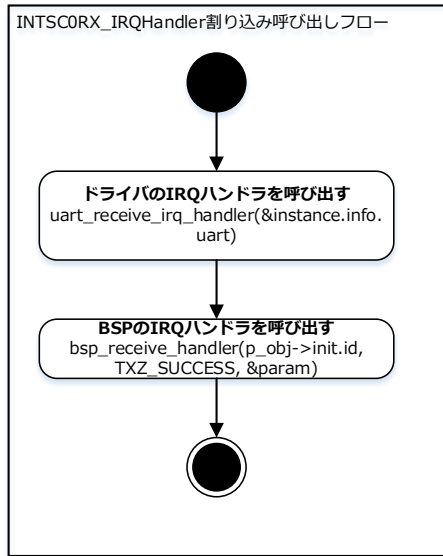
INTSC0RX_IRQHandler割り込み呼び出しフロー

ドライバのIRQハンドラを呼び出す
uart_receive_irq_handler(&instance.info.uart)

BSPのIRQハンドラを呼び出す
bsp_receive_handler(p_obj->init.id, TXZ_SUCCESS, &param)